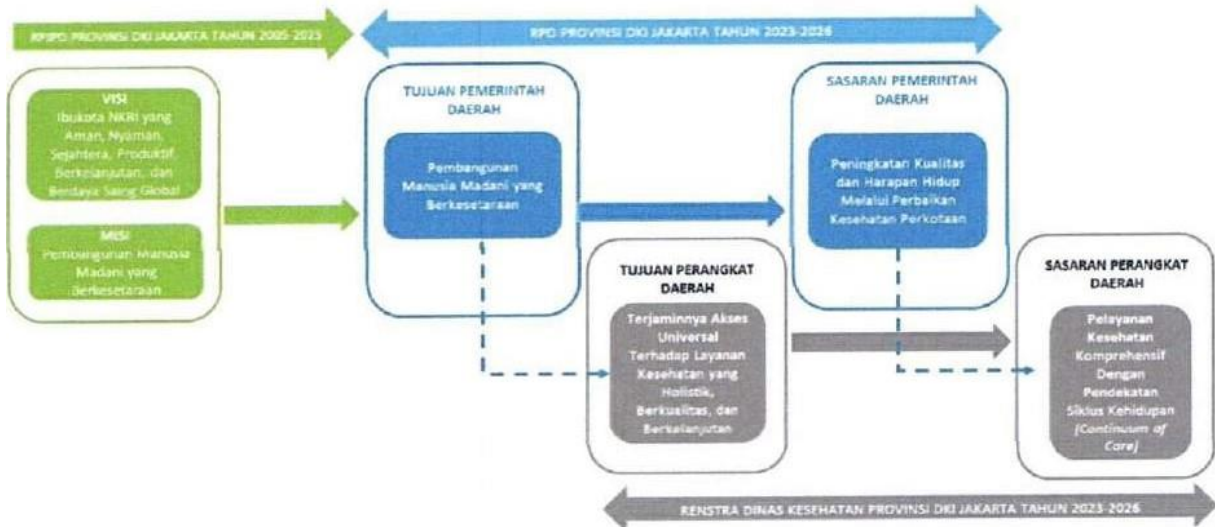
RPJPD PROVINSI DKI JAKARTA TAHUN 2005-2025

RPD PROVINSI DKI JAKARTA TAHUN 2023-2026

VISI
Ibukota NKRI yang Aman, Nyaman, Sejahtera, Produktif, Berkelanjutan, dan Berdaya Saing Global

MISI
Pembangunan Manusia Madani yang Berkesetaraan

TUJUAN PEMERINTAH DAERAH

Pembangunan Manusia Madani yang Berkesetaraan

SASARAN PEMERINTAH DAERAH

Peningkatan Kualitas dan Harapan Hidup Melalui Perbaikan Kesehatan Perkotaan

TUJUAN PERANGKAT DAERAH

Terjaminnya Akses Universal Terhadap Layanan Kesehatan yang Holistik, Berkualitas, dan Berkelanjutan

SASARAN PERANGKAT DAERAH

Pelayanan Kesehatan Komprehensif Dengan Pendekatan Siklus Kehidupan (Continuum of Care)

RENSTRA DINAS KESEHATAN PROVINSI DKI JAKARTA TAHUN 2023-2026